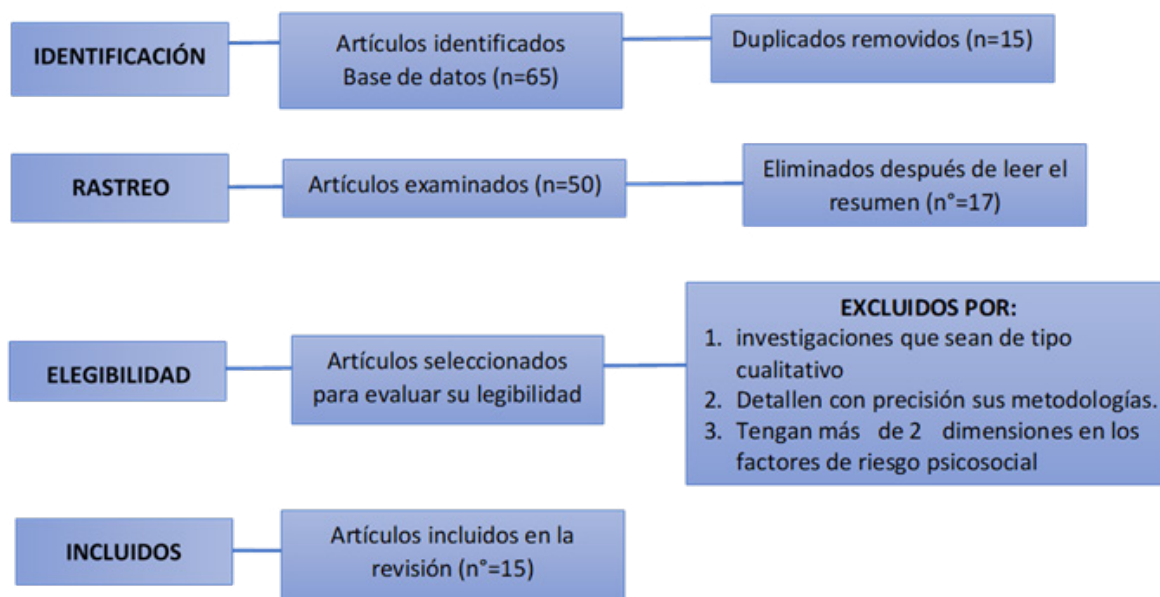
IDENTIFICACIÓN

Artículos identificados
Base de datos (n=65)

Duplicados removidos (n=15)

RASTREO

Artículos examinados (n=50)

Eliminados después de leer el resumen (n°=17)

ELEGIBILIDAD

Artículos seleccionados para evaluar su legibilidad

EXCLUIDOS POR:
1. investigaciones que sean de tipo cualitativo
2. Detallen con precisión sus metodologías.
3. Tengan más de 2 dimensiones en los factores de riesgo psicosocial

INCLUIDOS

Artículos incluidos en la revisión (n°=15)